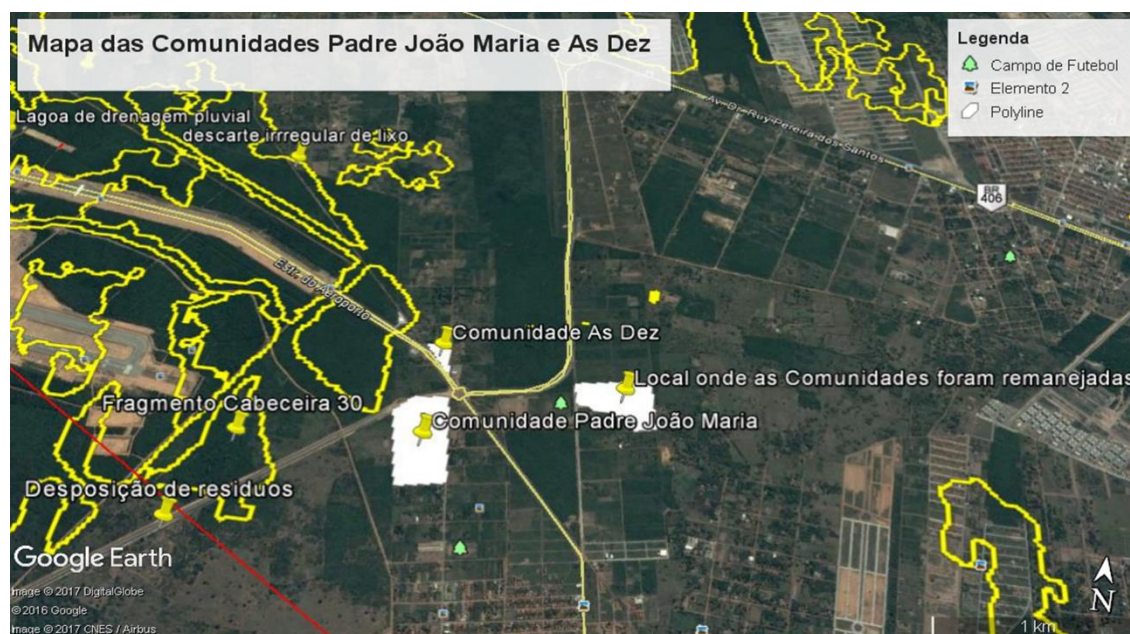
Mapa das Comunidades Padre João Maria e As Dez

Legenda
Campo de Futebol
Elemento 2
Polyline

Lagoa de drenagem pluvial
descarte irrregular de lixo

Av. Dr. Ruy Pereira dos Santos

BR 406

Estr. do Aeroporto

Comunidade As Dez

Local onde as Comunidades foram remanejadas

Fragmento Cabeceira 30

Comunidade Padre João Maria

Desposição de residuos

Google Earth

Image © 2017 DigitalGlobe
© 2016 Google
Image © 2017 CNES / Airbus

1 km

N